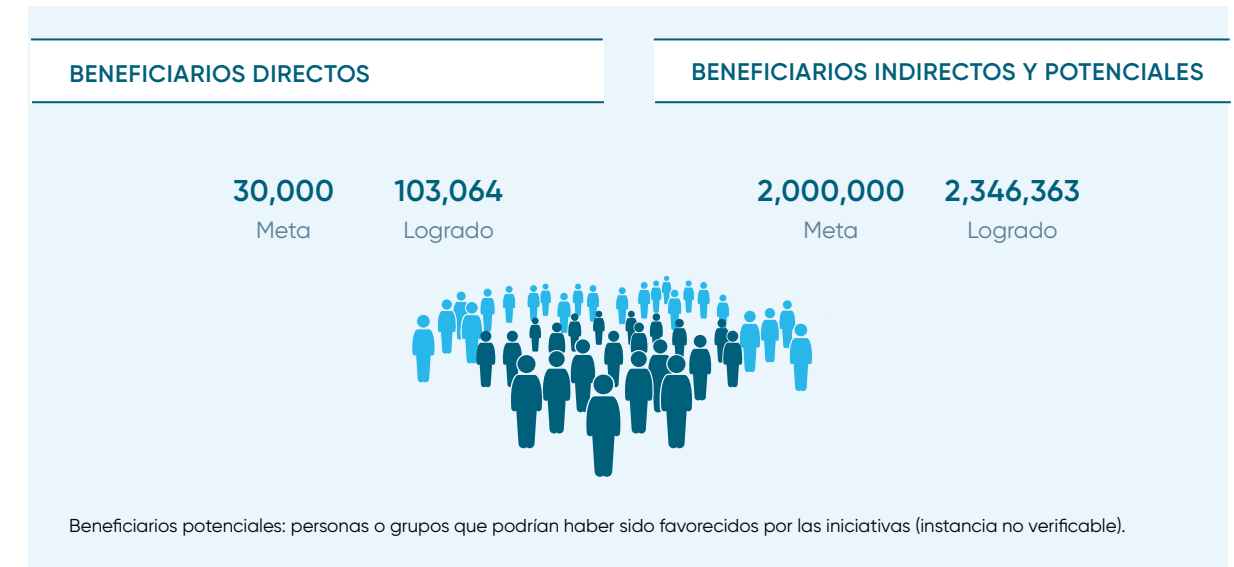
BENEFICIARIOS DIRECTOS

BENEFICIARIOS INDIRECTOS Y POTENCIALES

30,000
Meta

103,064
Logrado

2,000,000
Meta

2,346,363
Logrado

Beneficiarios potenciales: personas o grupos que podrían haber sido favorecidos por las iniciativas (instancia no verificable).